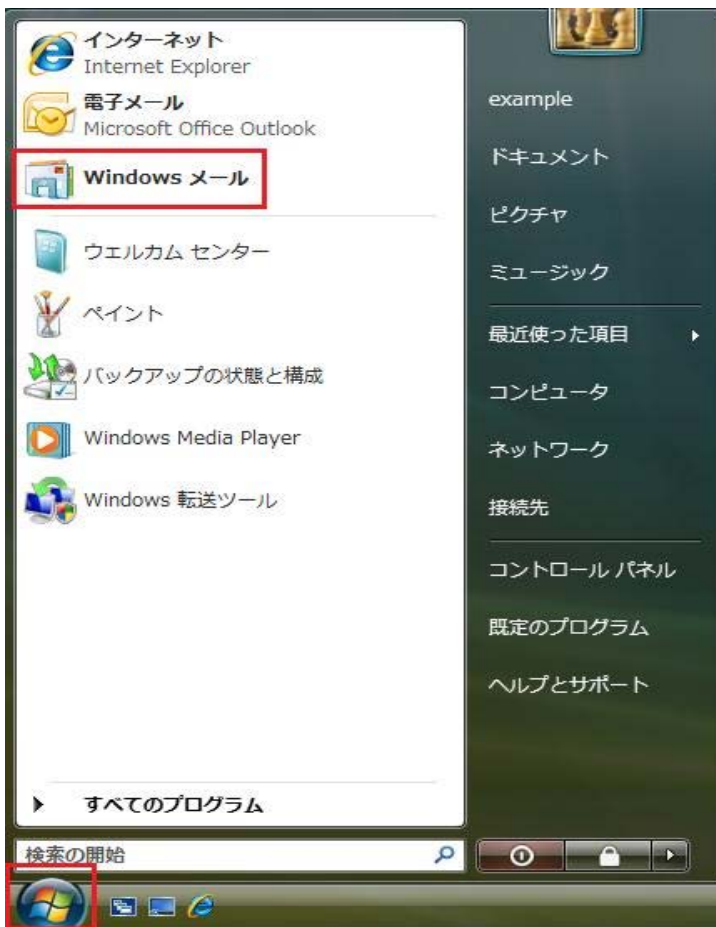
インターネット
Internet Explorer

電子メール
Microsoft Office Outlook

Windows メール

ウエルカム センター

ペイント

バックアップの状態と構成

Windows Media Player

Windows 転送ツール

すべてのプログラム

検索の開始

example

ドキュメント

ピクチャ

ミュージック

最近使った項目

コンピュータ

ネットワーク

接続先

コントロール パネル

既定のプログラム

ヘルプとサポート